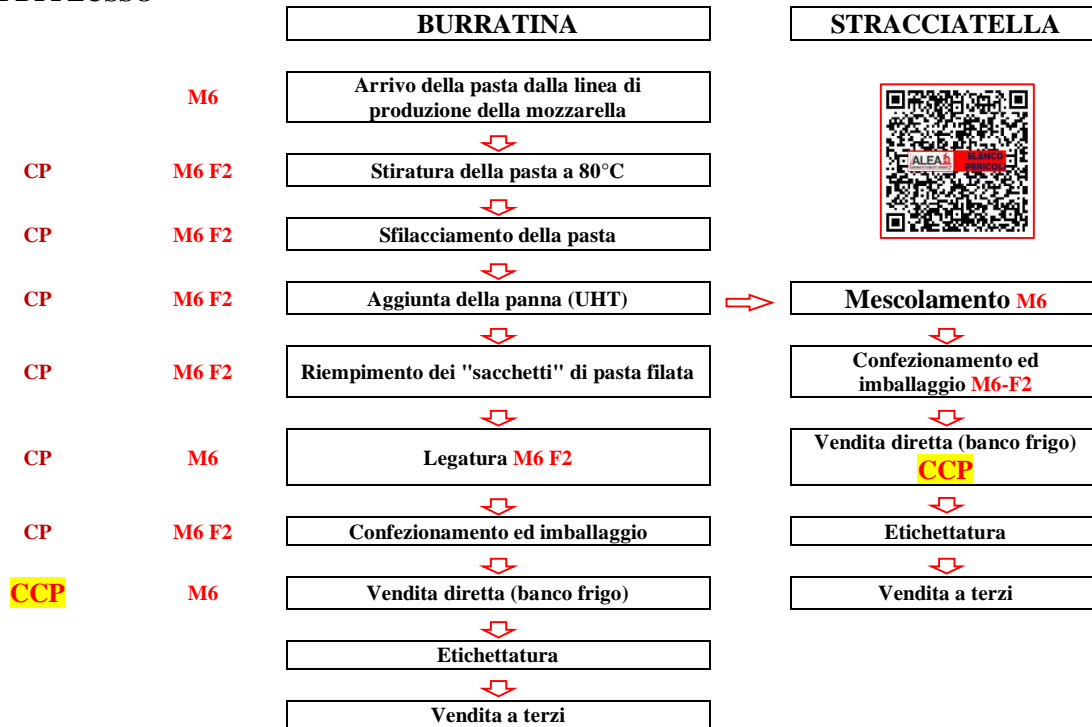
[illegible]

BURRATINA

STRACCIATELLA

M6 Arrivo della pasta dalla linea di produzione della mozzarella

CP M6 F2 Stiratura della pasta a 80°C

CP M6 F2 Sfilacciamento della pasta

CP M6 F2 Aggiunta della panna (UHT)

CP M6 F2 Riempimento dei "sacchetti" di pasta filata

CP M6 Legatura M6 F2

CP M6 F2 Confezionamento ed imballaggio

CCP M6 Vendita diretta (banco frigo)

Etichettatura

Vendita a terzi

ALEA ELENCO PERICOLI

Mescolamento M6

Confezionamento ed imballaggio M6-F2

Vendita diretta (banco frigo) CCP

Etichettatura

Vendita a terzi